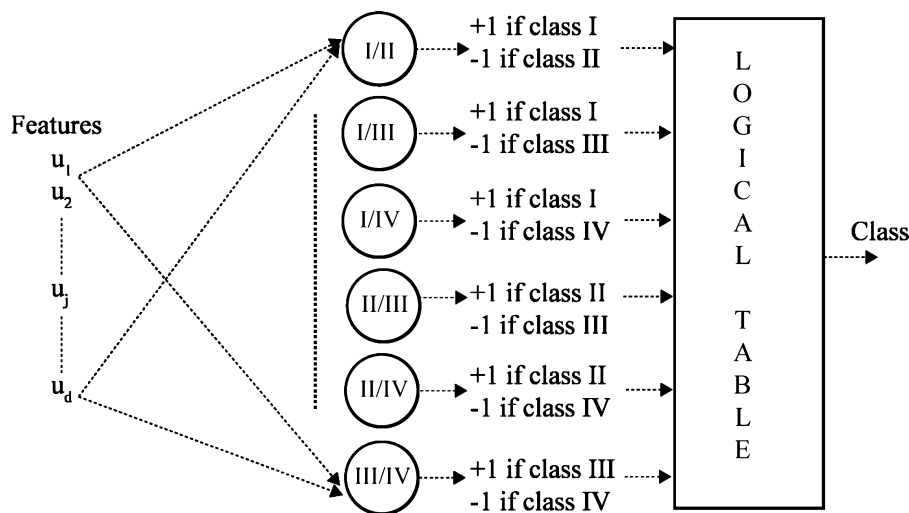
Features
$u_1$
$u_2$
$u_j$
$u_d$

I/II
+1 if class I
-1 if class II

I/III
+1 if class I
-1 if class III

I/IV
+1 if class I
-1 if class IV

II/III
+1 if class II
-1 if class III

II/IV
+1 if class II
-1 if class IV

III/IV
+1 if class III
-1 if class IV

LOGICAL TABLE

Class